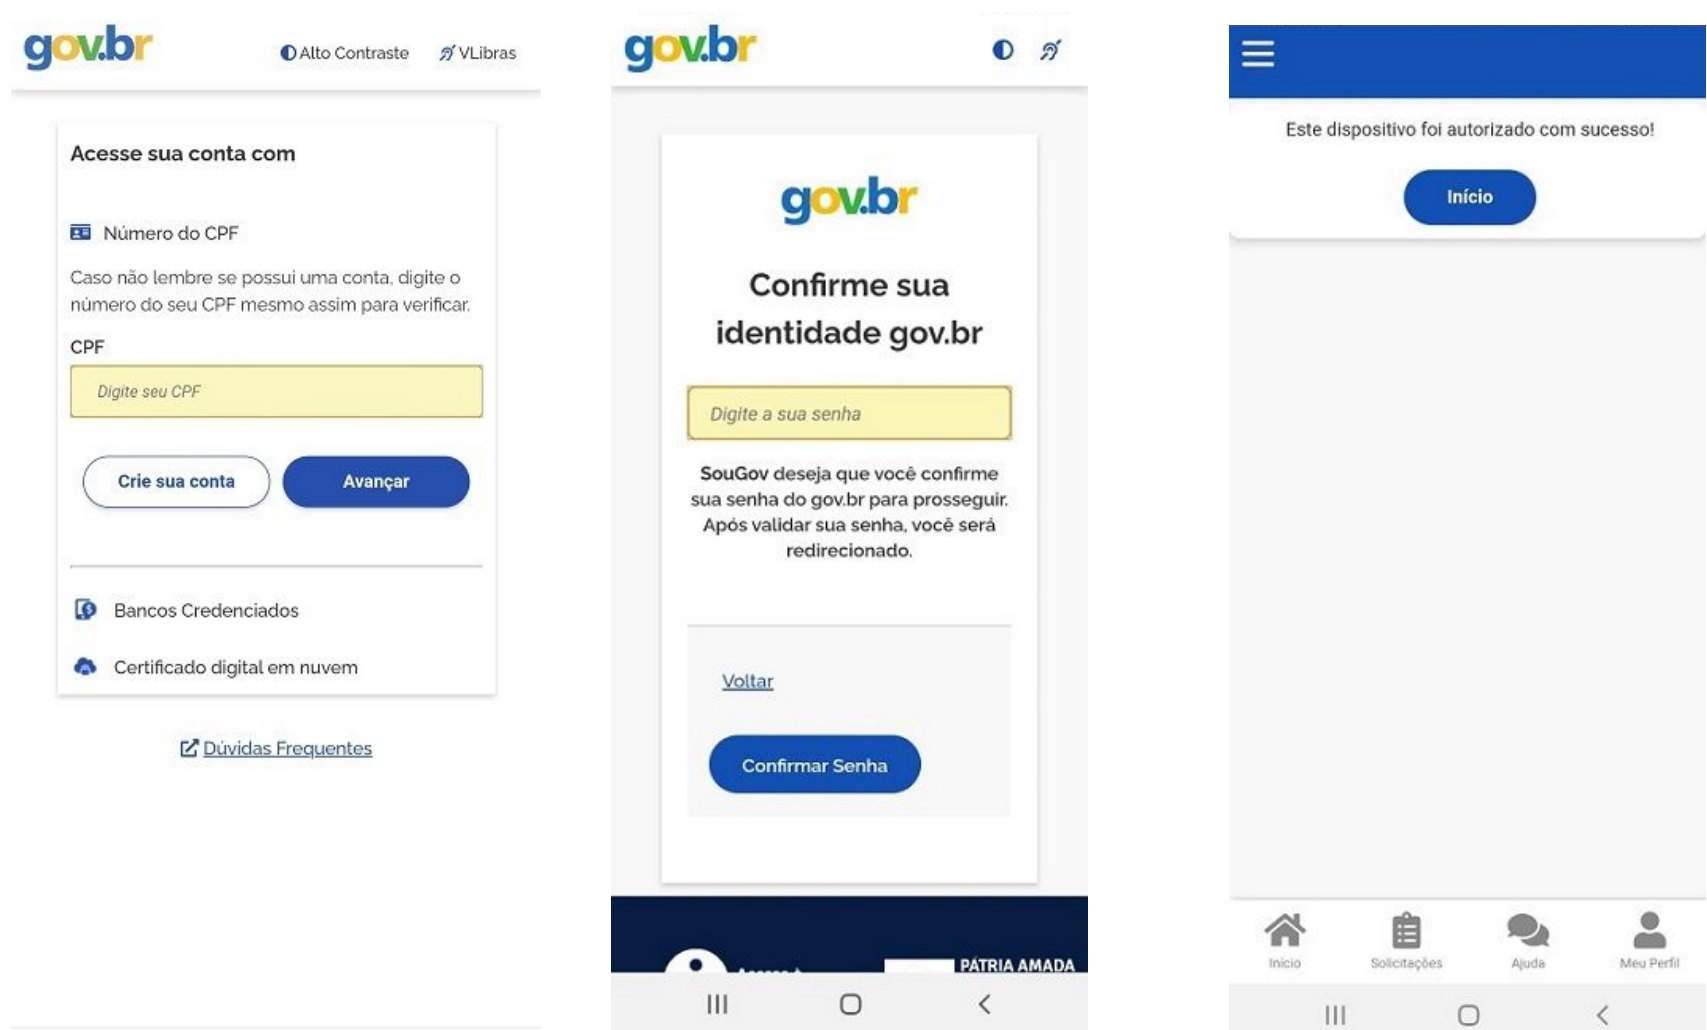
gov.br

Alto Contraste VLibras

Acesse sua conta com

Número do CPF

Caso não lembre se possui uma conta, digite o número do seu CPF mesmo assim para verificar.

CPF

Digite seu CPF

Crie sua conta

Avançar

Bancos Credenciados

Certificado digital em nuvem

Dúvidas Frequentes

gov.br

gov.br

Confirme sua identidade gov.br

Digite a sua senha

SouGov deseja que você confirme sua senha do gov.br para prosseguir. Após validar sua senha, você será redirecionado.

Voltar

Confirmar Senha

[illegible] PÁTRIA AMADA

Este dispositivo foi autorizado com sucesso!

Início

Início Solicitações Ajuda Meu Perfil